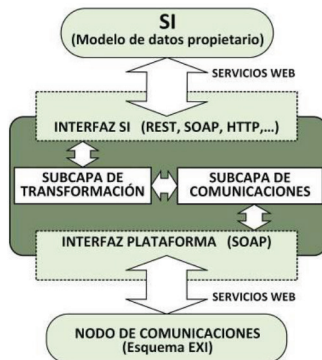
SI
(Modelo de datos propietario)

SERVICIOS WEB

INTERFAZ SI (REST, SOAP, HTTP,...)

SUBCAPA DE TRANSFORMACIÓN

SUBCAPA DE COMUNICACIONES

INTERFAZ PLATAFORMA (SOAP)

SERVICIOS WEB

NODO DE COMUNICACIONES
(Esquema EXI)